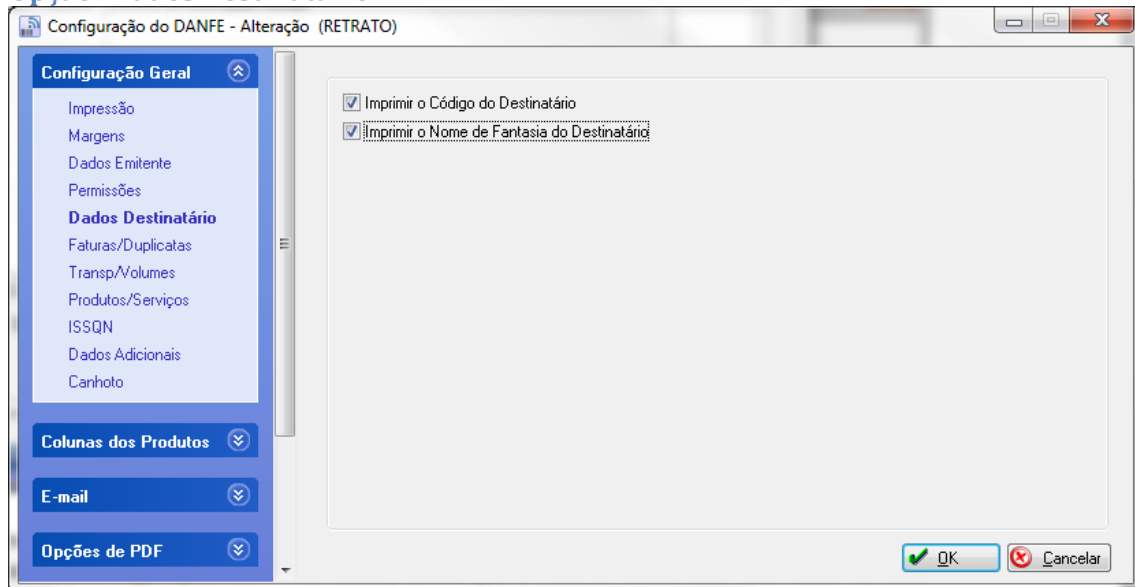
Configuração do DANFE - Alteração (RETRATO)

Configuração Geral
Impressão
Margens
Dados Emitente
Permissões
Dados Destinatário
Faturas/Duplicatas
Transp/Volumes
Produtos/Serviços
ISSQN
Dados Adicionais
Canhoto

Colunas dos Produtos

E-mail

Opções de PDF

Imprimir o Código do Destinatário
Imprimir o Nome de Fantasia do Destinatário

OK
Cancelar